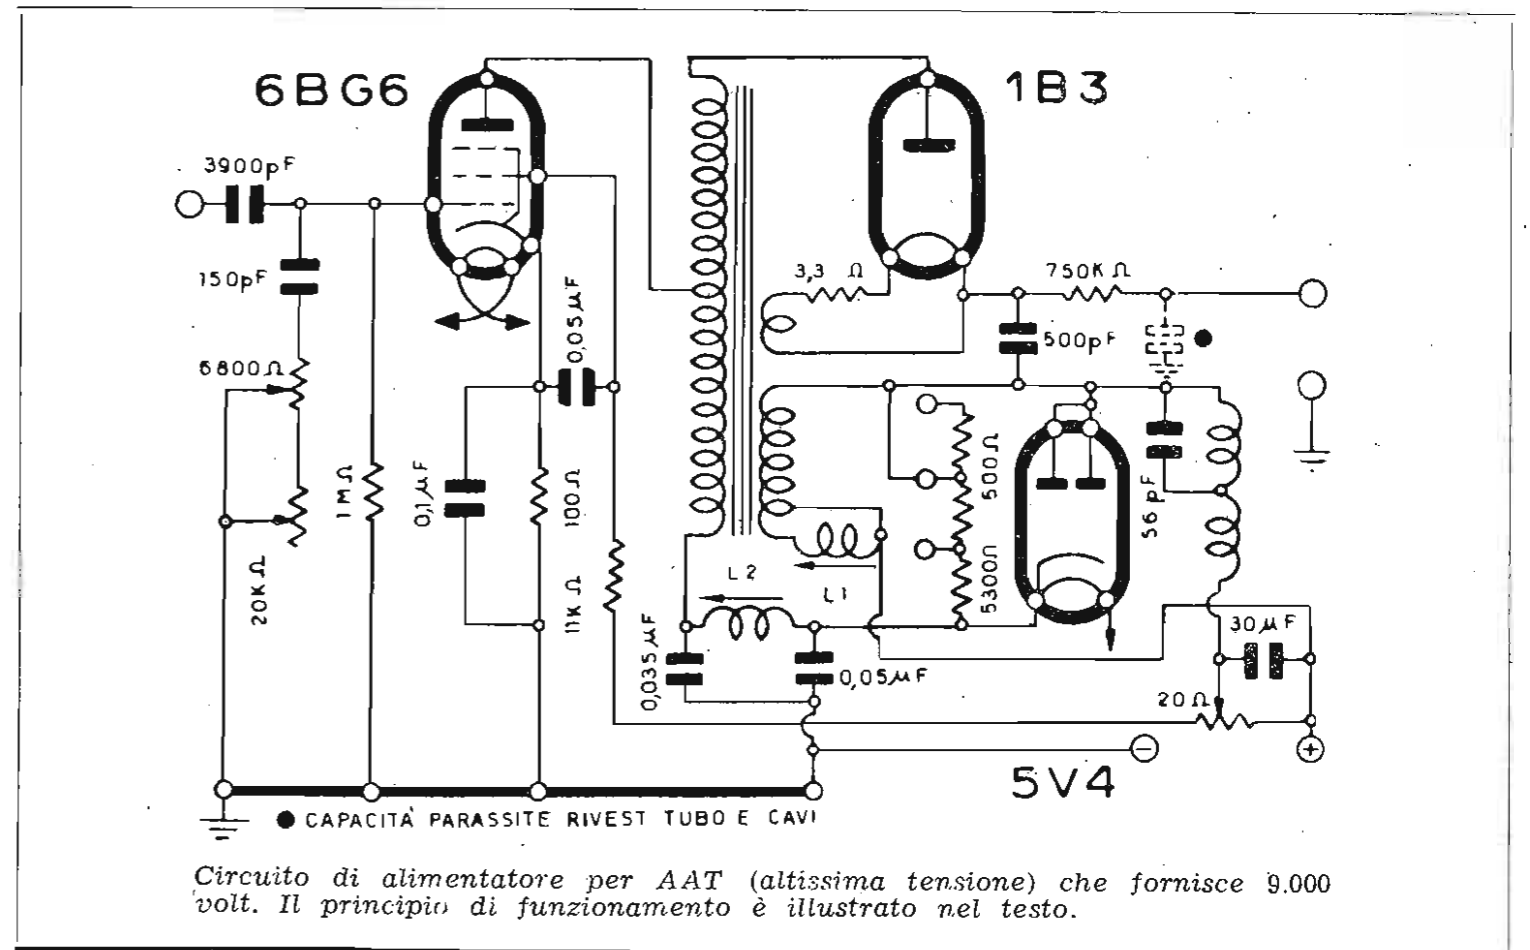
6BG6

1B3

3900pF

150pF

6800Ω

20KΩ

1MΩ

0,1μF

100Ω

11KΩ

0,05μF

3,3 Ω

750KΩ

500pF

500Ω

5300Ω

56pF

L2

L1

0,035μF

0,05μF

30μF

20Ω

5V4

● CAPACITÀ PARASSITE RIVEST TUBO E CAVI

Circuito di alimentatore per AAT (altissima tensione) che fornisce 9.000 volt. Il principio di funzionamento è illustrato nel testo.